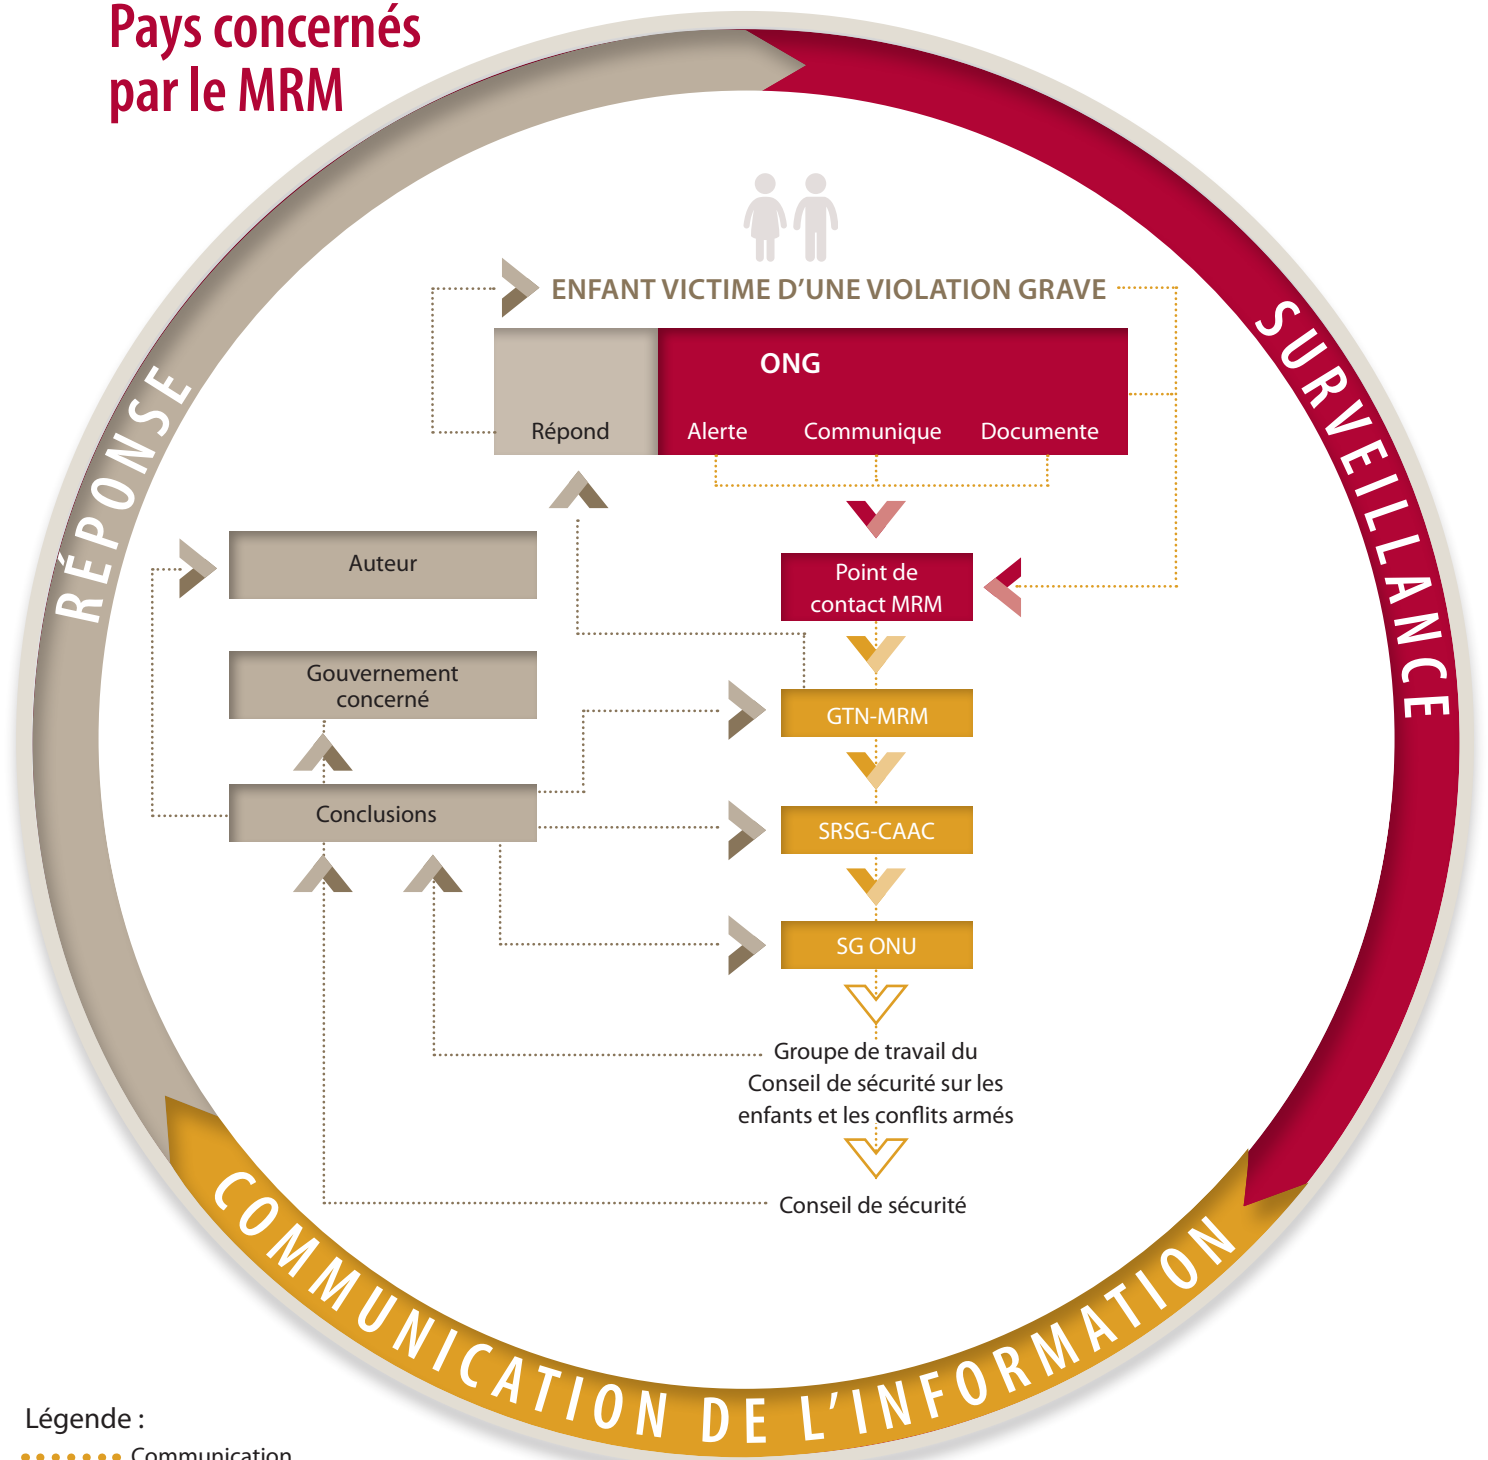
Pays concernés par le MRM

SURVEILLANCE

RÉPONSE

ENFANT VICTIME D'UNE VIOLATION GRAVE

ONG

Répond

Alerte

Communique

Documente

Auteur

Point de contact MRM

Gouvernement concerné

GTN-MRM

Conclusions

SRSG-CAAC

SG ONU

Groupe de travail du Conseil de sécurité sur les enfants et les conflits armés

Conseil de sécurité

COMMUNICATION DE L'INFORMATION

Légende :

Communication